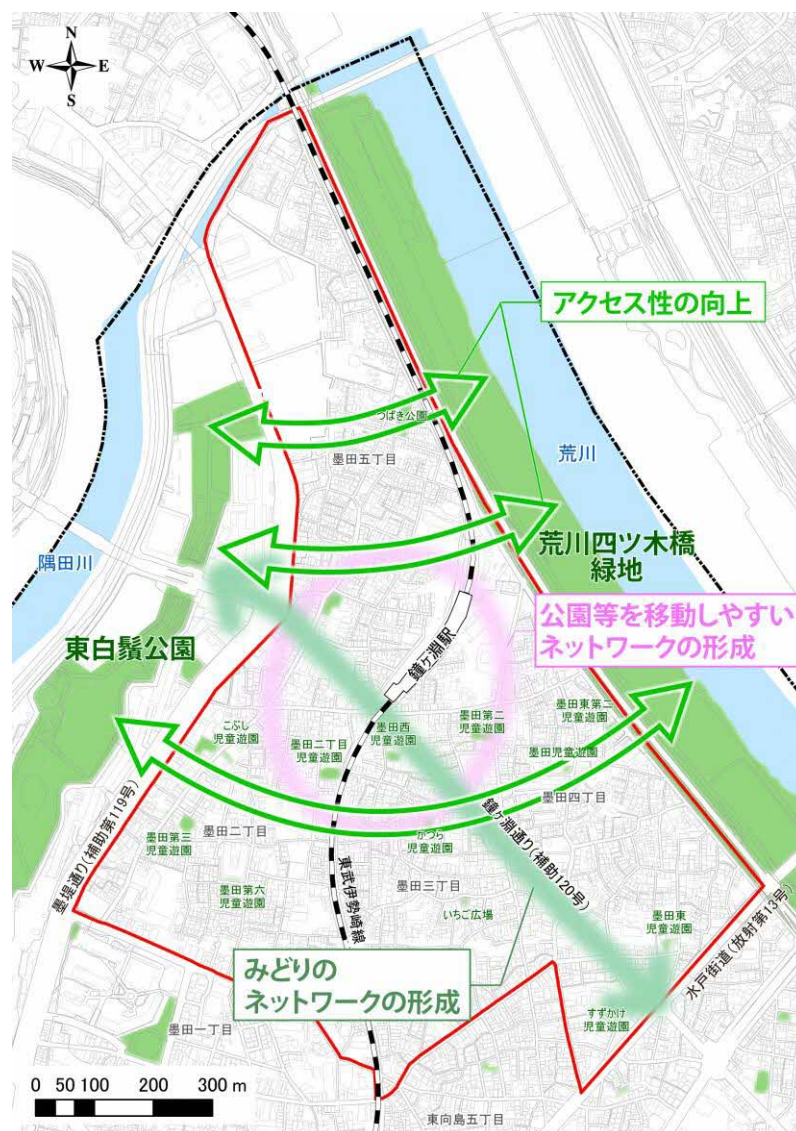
N
W
E
S

アクセス性の向上

つばき公園
墨田五丁目
荒川

荒川四ツ木橋
緑地

隅田川

公園等を移動しやすい
ネットワークの形成

東白鬚公園

鐘ヶ淵駅

墨田東第二
児童遊園
こぶし
児童遊園
墨田西
児童遊園
墨田第二
児童遊園
墨田二丁目
児童遊園
墨田児童遊園

墨田四丁目

墨田第三
児童遊園
墨田二丁目
かつら
児童遊園
鐘ヶ淵通り(補助120号)

墨堤通り(補助第119号)
東武伊勢崎線
墨田第六
児童遊園
墨田三丁目
いちご広場
墨田東
児童遊園

水戸街道(放射第13号)

みどりの
ネットワークの形成

すずかけ
児童遊園
墨田一丁目

0 50 100 200 300 m

東向島五丁目